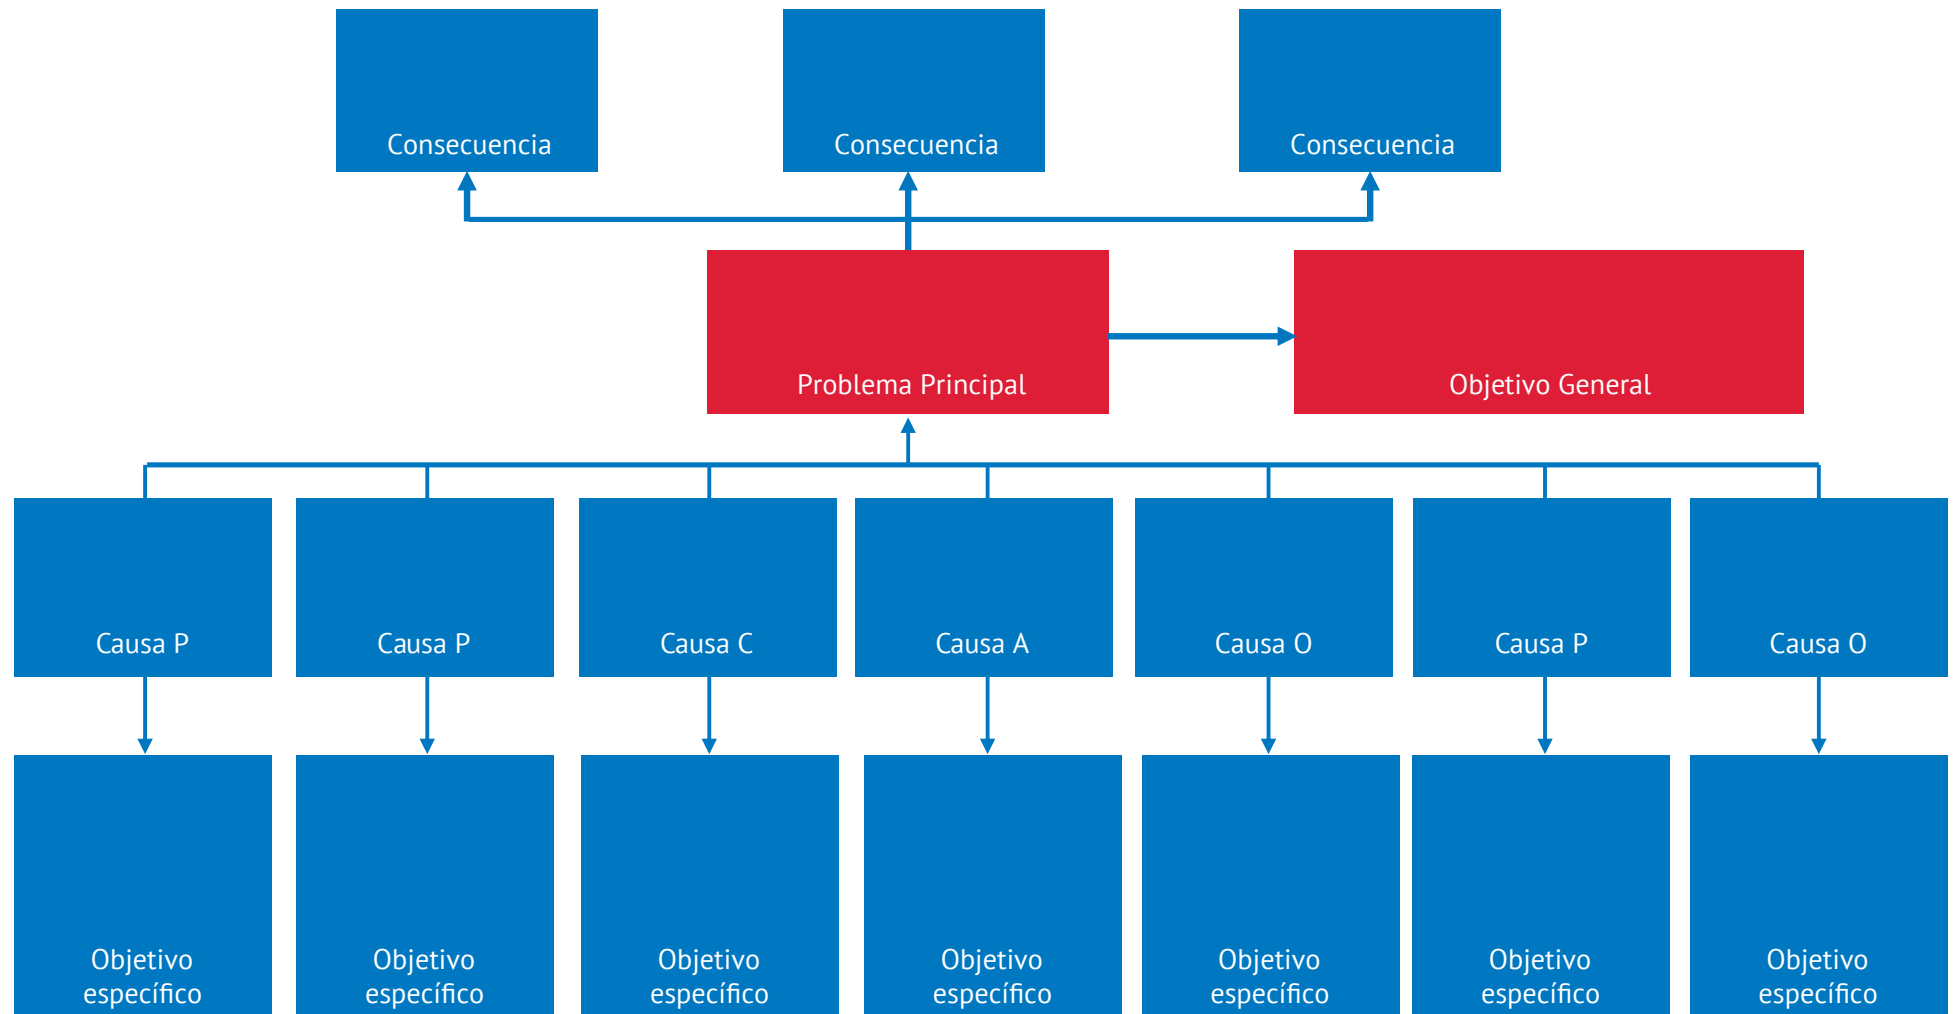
Consecuencia

Consecuencia

Consecuencia

Problema Principal

Objetivo General

Causa P

Causa P

Causa C

Causa A

Causa O

Causa P

Causa O

Objetivo específico

Objetivo específico

Objetivo específico

Objetivo específico

Objetivo específico

Objetivo específico

Objetivo específico